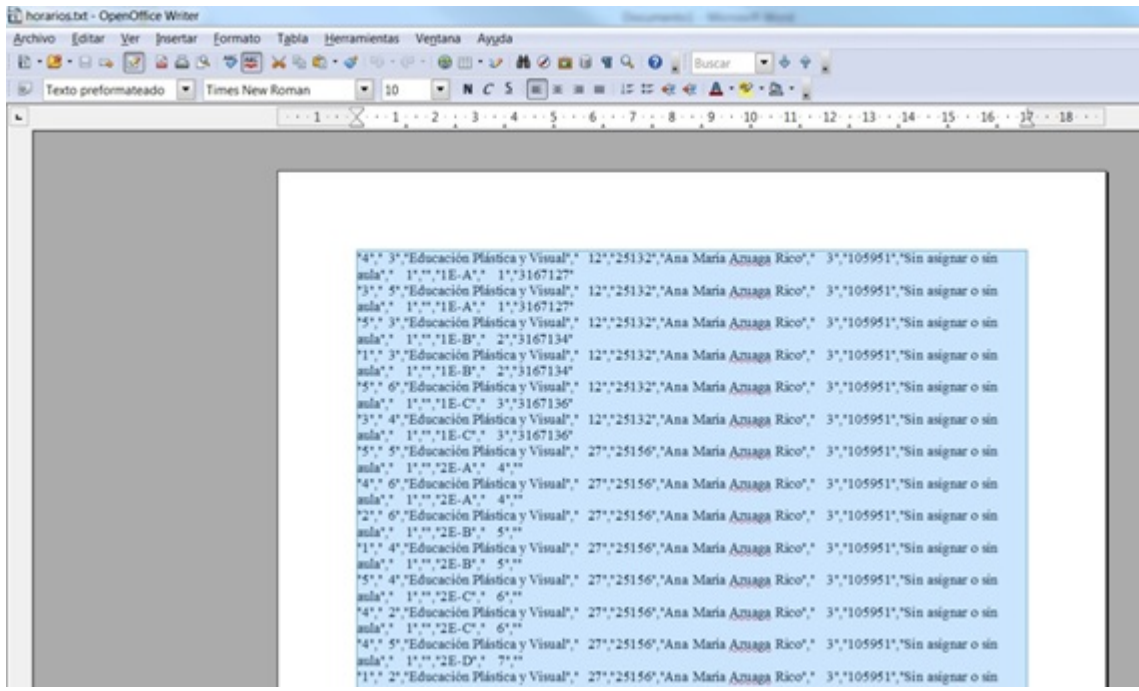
horarios.txt - OpenOffice Writer

Archivo Editar Ver Insertar Formato Tabla Herramientas Ventana Ayuda

Buscar

Texto preformateado Times New Roman 10 N C S

"4"," 3","Educación Plástica y Visual"," 12","25132","Ana Maria Azuaga Rico"," 3","105951","Sin asignar o sin aula"," 1","","1E-A"," 1","3167127"
"3"," 5","Educación Plástica y Visual"," 12","25132","Ana Maria Azuaga Rico"," 3","105951","Sin asignar o sin aula"," 1","","1E-A"," 1","3167127"
"5"," 3","Educación Plástica y Visual"," 12","25132","Ana Maria Azuaga Rico"," 3","105951","Sin asignar o sin aula"," 1","","1E-B"," 2","3167134"
"1"," 3","Educación Plástica y Visual"," 12","25132","Ana Maria Azuaga Rico"," 3","105951","Sin asignar o sin aula"," 1","","1E-B"," 2","3167134"
"5"," 6","Educación Plástica y Visual"," 12","25132","Ana Maria Azuaga Rico"," 3","105951","Sin asignar o sin aula"," 1","","1E-C"," 3","3167136"
"3"," 4","Educación Plástica y Visual"," 12","25132","Ana Maria Azuaga Rico"," 3","105951","Sin asignar o sin aula"," 1","","1E-C"," 3","3167136"
"5"," 5","Educación Plástica y Visual"," 27","25156","Ana Maria Azuaga Rico"," 3","105951","Sin asignar o sin aula"," 1","","2E-A"," 4",""
"4"," 6","Educación Plástica y Visual"," 27","25156","Ana Maria Azuaga Rico"," 3","105951","Sin asignar o sin aula"," 1","","2E-A"," 4",""
"2"," 6","Educación Plástica y Visual"," 27","25156","Ana Maria Azuaga Rico"," 3","105951","Sin asignar o sin aula"," 1","","2E-B"," 5",""
"1"," 4","Educación Plástica y Visual"," 27","25156","Ana Maria Azuaga Rico"," 3","105951","Sin asignar o sin aula"," 1","","2E-B"," 5",""
"5"," 4","Educación Plástica y Visual"," 27","25156","Ana Maria Azuaga Rico"," 3","105951","Sin asignar o sin aula"," 1","","2E-C"," 6",""
"4"," 2","Educación Plástica y Visual"," 27","25156","Ana Maria Azuaga Rico"," 3","105951","Sin asignar o sin aula"," 1","","2E-C"," 6",""
"4"," 5","Educación Plástica y Visual"," 27","25156","Ana Maria Azuaga Rico"," 3","105951","Sin asignar o sin aula"," 1","","2E-D"," 7",""
"1"," 2","Educación Plástica y Visual"," 27","25156","Ana Maria Azuaga Rico"," 3","105951","Sin asignar o sin